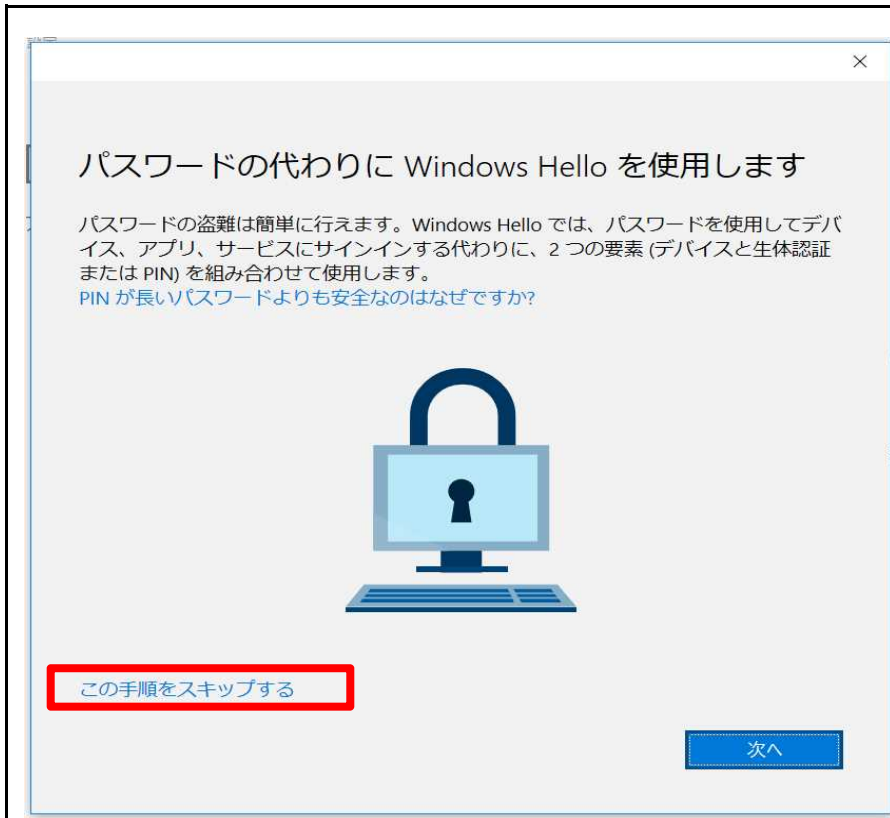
×

パスワードの代わりに Windows Hello を使用します

パスワードの盗難は簡単に行えます。Windows Hello では、パスワードを使用してデバイス、アプリ、サービスにサインインする代わりに、2 つの要素 (デバイスと生体認証または PIN) を組み合わせて使用します。
PIN が長いパスワードよりも安全なのはなぜですか?

この手順をスキップする

次へ